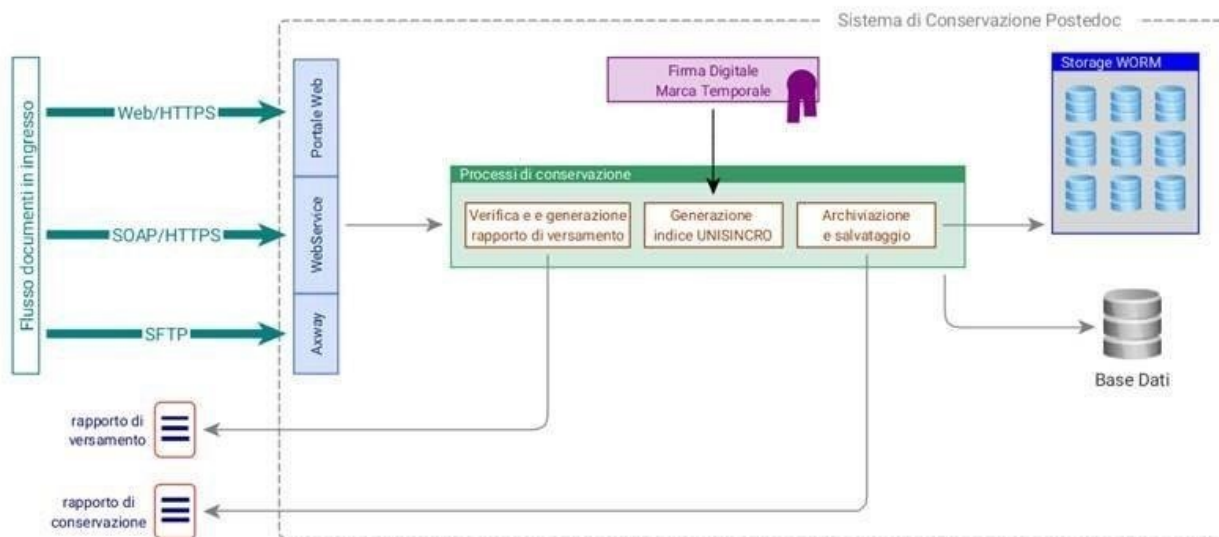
Sistema di Conservazione Postedoc

Flusso documenti in ingresso

Web/HTTPS

SOAP/HTTPS

SFTP

Portale Web

WebService

Axway

Firma Digitale
Marca Temporale

Processi di conservazione

Verifica e e generazione rapporto di versamento

Generazione indice UNISINCRO

Archiviazione e salvataggio

Storage WORM

Base Dati

rapporto di versamento

rapporto di conservazione